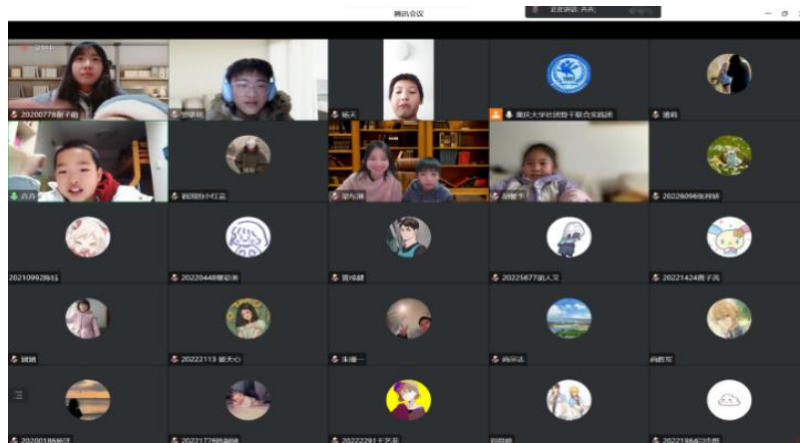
腾讯会议

正在讲话: 乔乔

20200778谢子涵

杨天

重庆大学经济数千联合实践团

德科

乔乔

20226096张祥研

20210992陈钰

20220448曾彩来

贾成麟

20225677赵人文

20221424曹子茜

20222113 献天心

朱珊一

20200186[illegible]

20221770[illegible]

20222291王艺菲

20221984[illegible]